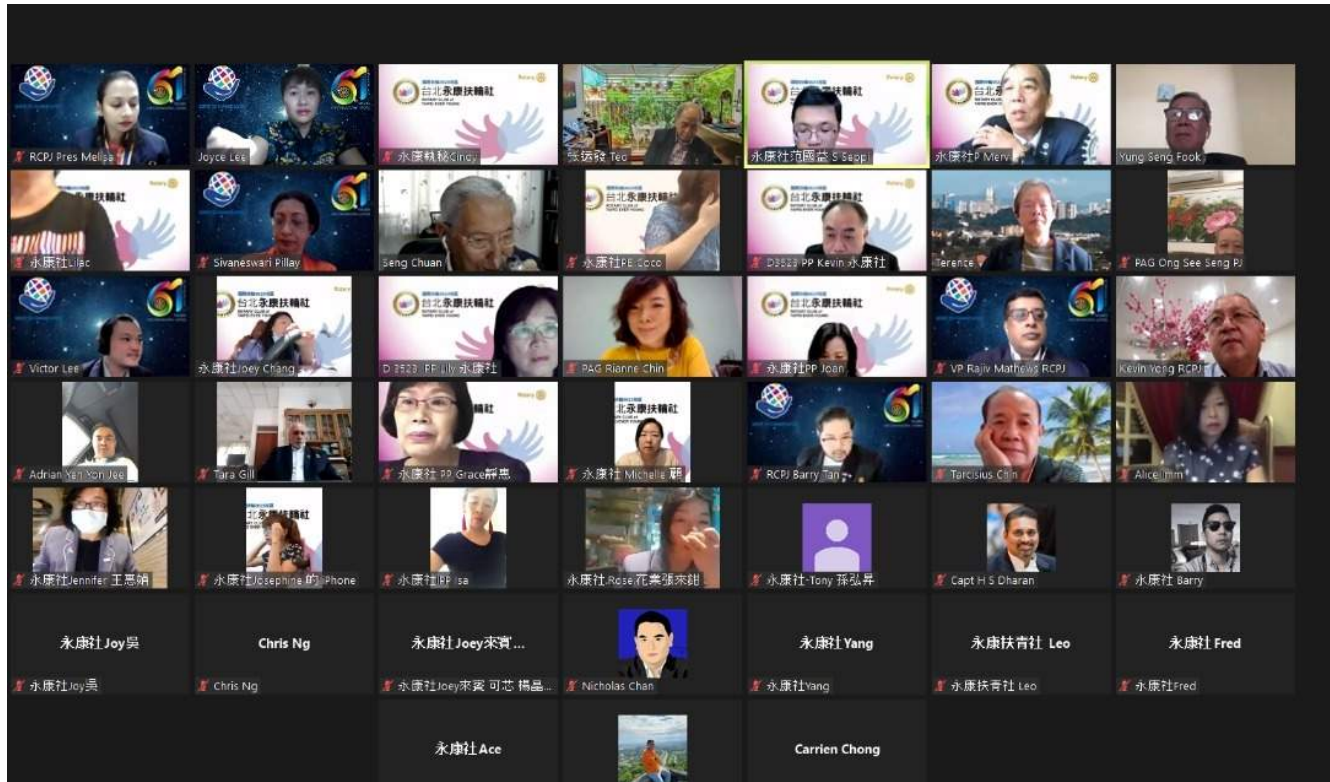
RCPJ Pres Melisa
Joyce Lee
永康執秘Cindy
張毓發 Teo
永康社范國荃 S Seop
永康社P Merv
Yung Seng Fook
永康社Lilac
Sivaneswari Pillay
Seng Chuan
永康社PE Coco
D3523 PP Kevin 永康社
Terence
PAG Ong See Seng PJ
Victor Lee
永康社Joey Chang
D 3523 IPP Lily 永康社
PAG Rianne Chin
永康社PP Joan
VP Rajiv Mathews RCPJ
Kevin Yong RCPJ
Adrian Yan Yon Jee
Tara Gill
永康社 PP Grace蔡惠
永康社 Michelle 穎
RCPJ Barry Tan
Tarcisius Chin
Alice mm
永康社Jennifer 王思娟
永康社Josephine 的 iPhone
永康社PP Lisa
永康社.Rose花葉張來甜
永康社-Tony 孫弘昇
Capt H S Dharan
永康社 Barry
永康社Joy吳
永康社Joy吳
Chris Ng
Chris Ng
永康社Joey來賓...
永康社Joey來賓 可芯 楊晶...
Nicholas Chan
永康社Yang
永康社Yang
永康扶青社 Leo
永康扶青社 Leo
永康社 Fred
永康社Fred
永康社Ace
Carrien Chong